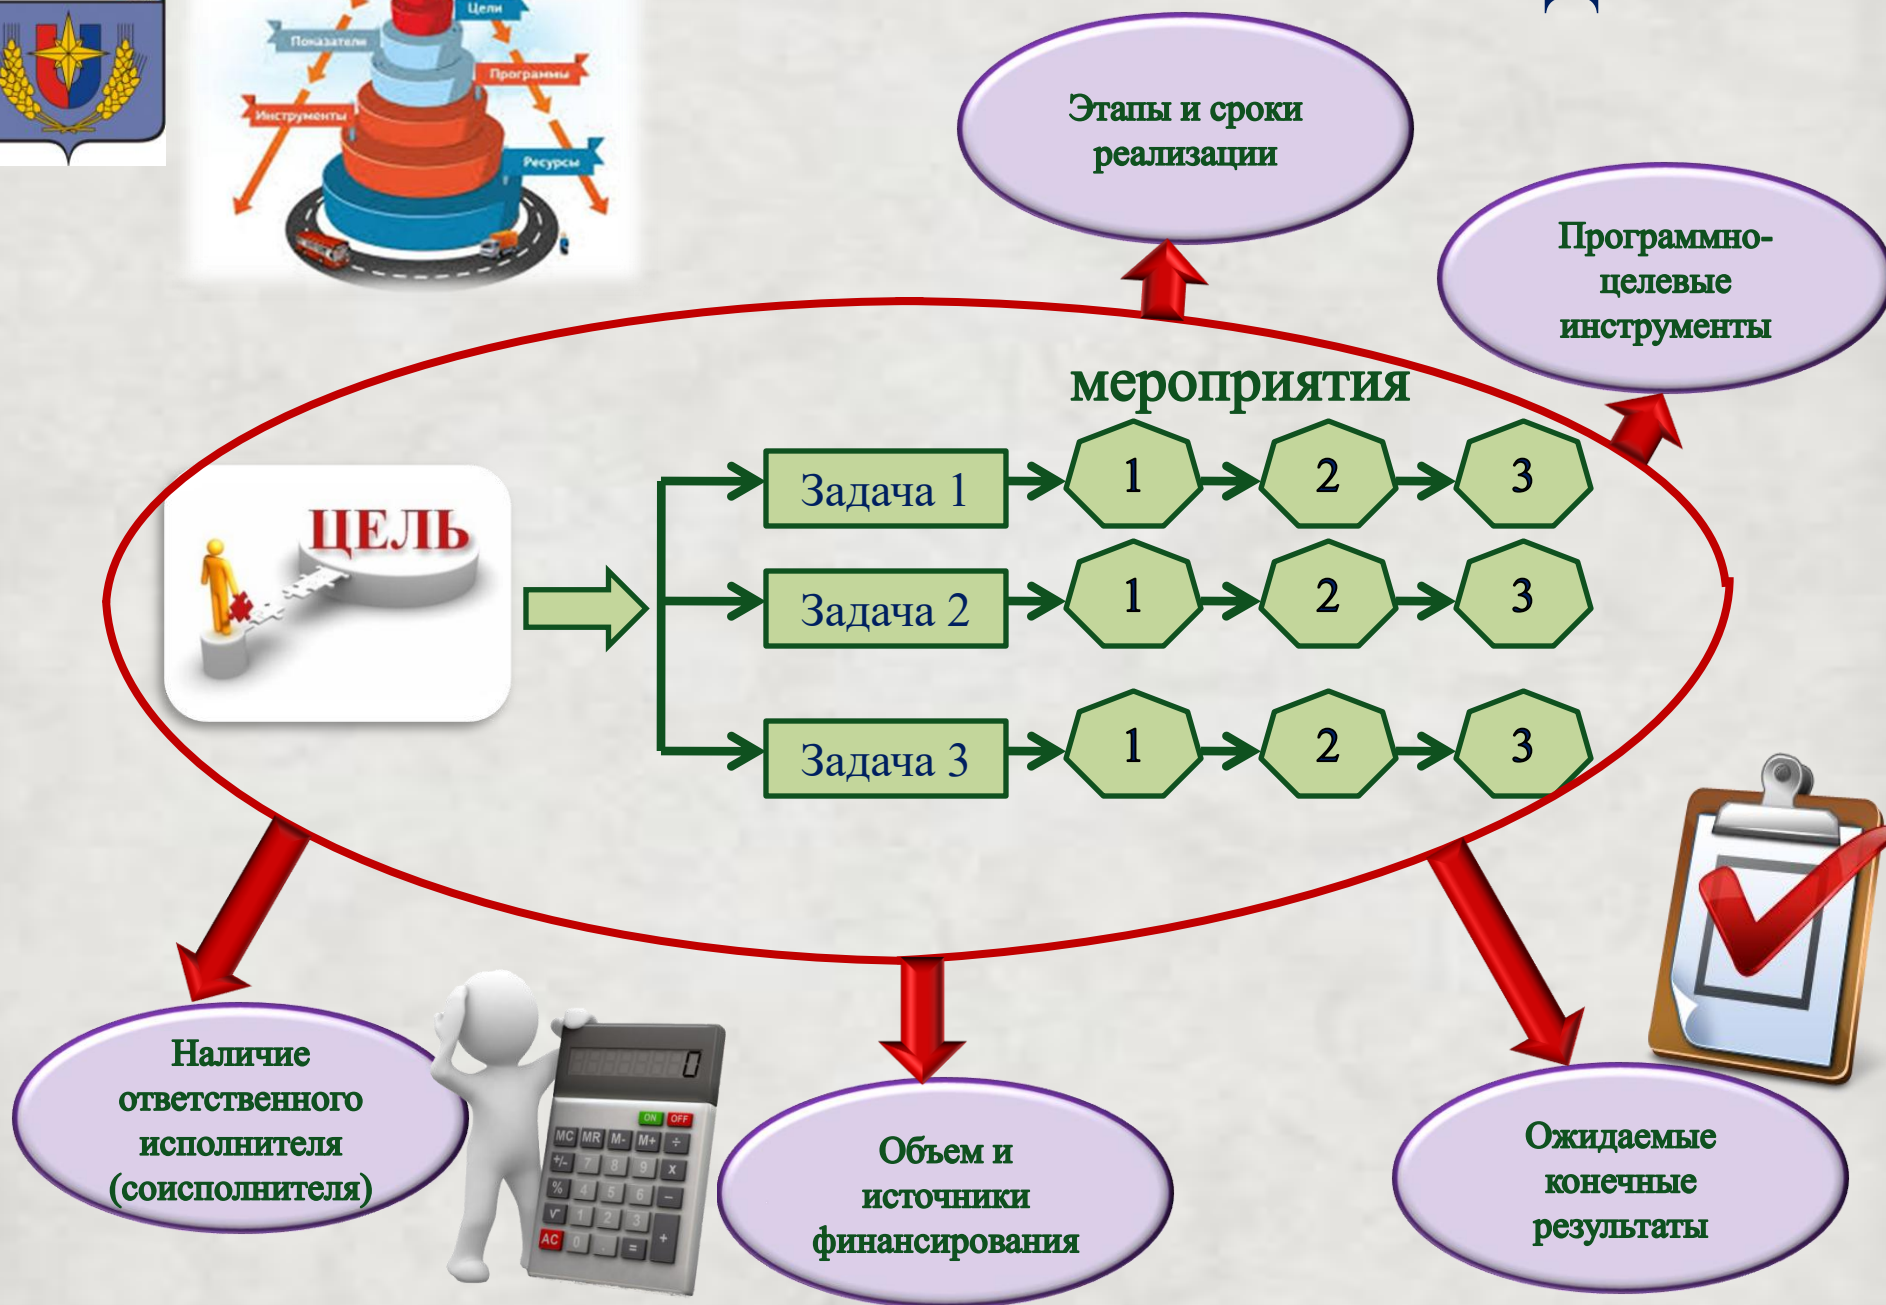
Цели
Показатели
Программы
Инструменты
Ресурсы

Этапы и сроки реализации

Программно-целевые инструменты

мероприятия

ЦЕЛЬ

Задача 1
1
2
3
Задача 2
1
2
3
Задача 3
1
2
3

Наличие ответственного исполнителя (соисполнителя)

Объем и источники финансирования

Ожидаемые конечные результаты

0
ON OFF
MC MR M- M+ ÷
+/- 7 8 9 x
% 4 5 6 −
√ 1 2 3
AC 0 . = +